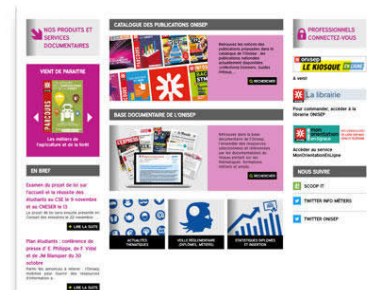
NOS PRODUITS ET SERVICES DOCUMENTAIRES

CATALOGUE DES PUBLICATIONS ONISEP

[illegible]

RECHERCHER

VIENT DE PARAÎTRE

PARCOURS

Les métiers de l'agriculture et de la forêt

BASE DOCUMENTAIRE DE L'ONISEP

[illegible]

RECHERCHER

EN BREF

Examen du projet de loi sur l'accueil et la réussite des étudiants au CSE le 9 novembre et au CNESER le 13

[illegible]

LIRE LA SUITE

Plan étudiants : conférence de presse d'E. Philippe, de F. Vidal et de JM Blanquer du 30 octobre

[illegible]

LIRE LA SUITE

ACTUALITÉS THÉMATIQUES

VEILLE RÉGLEMENTAIRE (DIPLÔMES, MÉTIERS)

STATISTIQUES INFO EMPLOI ET INSERTION

PROFESSIONNELS CONNECTEZ-VOUS

onisep LE KIOSQUE EN LIGNE

à venir

La librairie

Pour commander, accéder à la librairie ONISEP

mon orientation en ligne

Accéder au service MonOrientationEnLigne

NOUS SUIVRE

SCOOP IT

TWITTER INFO MÉTIERS

TWITTER ONISEP